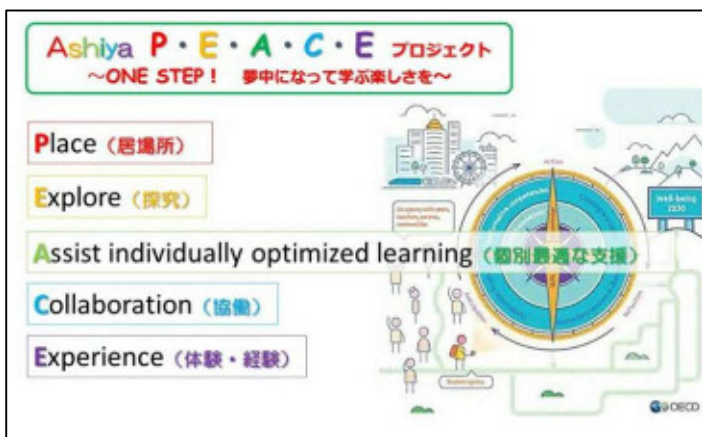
Ashiya P・E・A・C・E プロジェクト
〜ONE STEP！ 夢中になって学ぶ楽しさを〜

Place（居場所）

Explore（探究）

Assist individually optimized learning（個別最適な支援）

Collaboration（協働）

Experience（体験・経験）

Well-being 2030

OECD